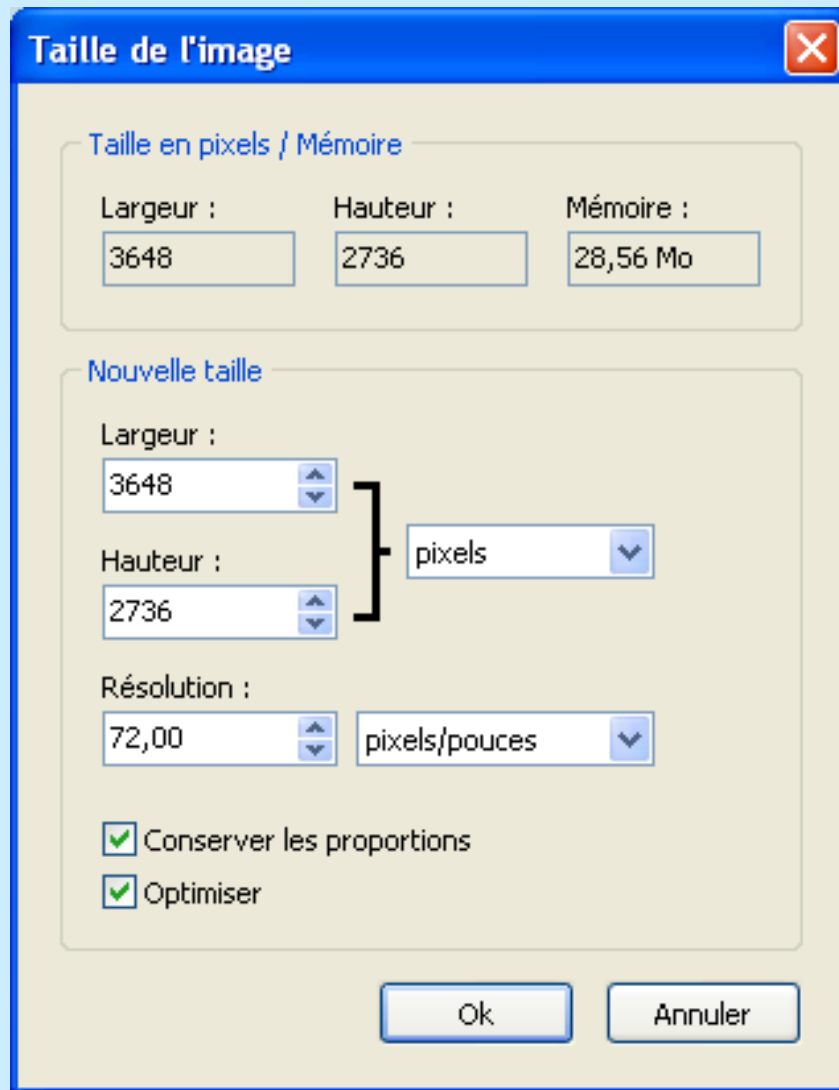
Taille de l'image

Taille en pixels / Mémoire

Largeur :
3648

Hauteur :
2736

Mémoire :
28,56 Mo

Nouvelle taille

Largeur :
3648

Hauteur :
2736

pixels

Résolution :
72,00

pixels/pouces

Conserver les proportions

Optimiser

Ok

Annuler